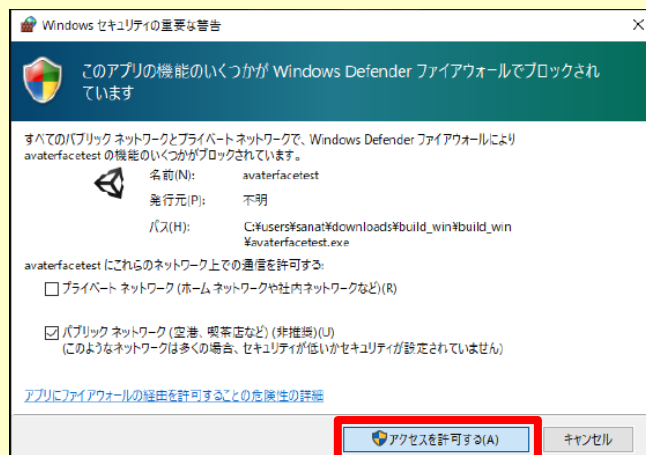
Windows セキュリティの重要な警告

×

このアプリの機能のいくつかが Windows Defender ファイアウォールでブロックされています

すべてのパブリック ネットワークとプライベート ネットワークで、Windows Defender ファイアウォールにより avaterfacetest の機能のいくつかがブロックされています。

名前(N): avaterfacetest

発行元(P): 不明

パス(H): C:¥users¥sanat¥downloads¥build_win¥build_win¥avaterfacetest.exe

avaterfacetest にこれらのネットワーク上での通信を許可する:

プライベート ネットワーク (ホーム ネットワークや社内ネットワークなど)(R)

パブリック ネットワーク (空港、喫茶店など) (非推奨)(U)
(このようなネットワークは多くの場合、セキュリティが低いかセキュリティが設定されていません)

アプリにファイアウォールの経由を許可することの危険性の詳細

アクセスを許可する(A)

キャンセル